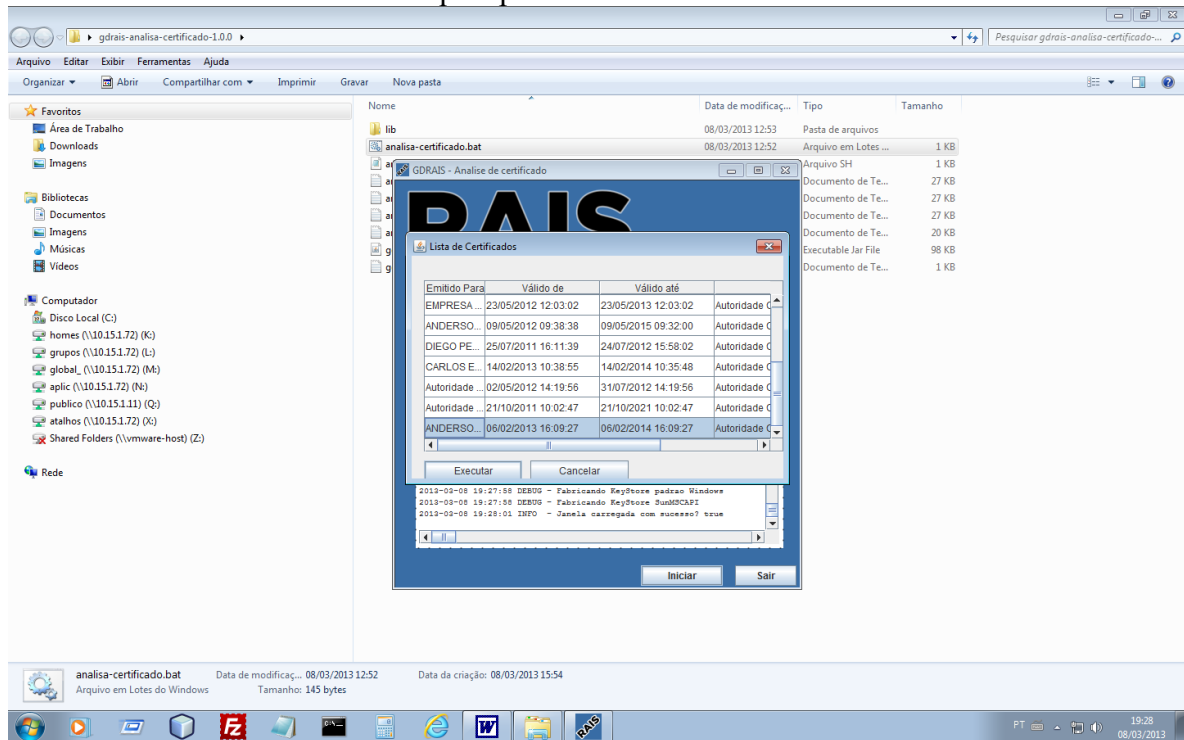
gdrais-analisa-certificado-1.0.0

Pesquisar gdrais-analisa-certificado-...

Arquivo Editar Exibir Ferramentas Ajuda

Organizar ▾ Abrir Compartilhar com ▾ Imprimir Gravar Nova pasta

Favoritos
Área de Trabalho
Downloads
Imagens

Bibliotecas
Documentos
Imagens
Músicas
Vídeos

Computador
Disco Local (C:)
homes (\\10.15.1.72) (K:)
grupos (\\10.15.1.72) (L:)
global_ (\\10.15.1.72) (M:)
aplic (\\10.15.1.72) (N:)
publico (\\10.15.1.11) (Q:)
atalhos (\\10.15.1.72) (X:)
Shared Folders (\\vmware-host) (Z:)

Rede

| Nome | Data de modificaç... | Tipo | Tamanho |
|---|---|---|---|
| lib | 08/03/2013 12:53 | Pasta de arquivos | |
| analisa-certificado.bat | 08/03/2013 12:52 | Arquivo em Lotes ... | 1 KB |
| a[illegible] | | Arquivo SH | 1 KB |
| a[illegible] | | Documento de Te... | 27 KB |
| a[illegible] | | Documento de Te... | 27 KB |
| a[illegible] | | Documento de Te... | 27 KB |
| a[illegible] | | Documento de Te... | 20 KB |
| g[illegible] | | Executable Jar File | 98 KB |
| g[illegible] | | Documento de Te... | 1 KB |

GDRAIS - Analise de certificado

RAIS

Lista de Certificados

| Emitido Para | Válido de | Válido até | |
|---|---|---|---|
| EMPRESA ... | 23/05/2012 12:03:02 | 23/05/2013 12:03:02 | Autoridade C |
| ANDERSO... | 09/05/2012 09:38:38 | 09/05/2015 09:32:00 | Autoridade C |
| DIEGO PE... | 25/07/2011 16:11:39 | 24/07/2012 15:58:02 | Autoridade C |
| CARLOS E... | 14/02/2013 10:38:55 | 14/02/2014 10:35:48 | Autoridade C |
| Autoridade ... | 02/05/2012 14:19:56 | 31/07/2012 14:19:56 | Autoridade C |
| Autoridade ... | 21/10/2011 10:02:47 | 21/10/2021 10:02:47 | Autoridade C |
| ANDERSO... | 06/02/2013 16:09:27 | 06/02/2014 16:09:27 | Autoridade C |

Executar Cancelar

2013-03-08 19:27:58 DEBUG - Fabricando KeyStore padrao Windows
2013-03-08 19:27:58 DEBUG - Fabricando KeyStore SunMSCAPI
2013-03-08 19:28:01 INFO - Janela carregada com sucesso? true

Iniciar Sair

analisa-certificado.bat Data de modificaç... 08/03/2013 12:52 Data da criação: 08/03/2013 15:54
Arquivo em Lotes do Windows Tamanho: 145 bytes

PT 19:28 08/03/2013